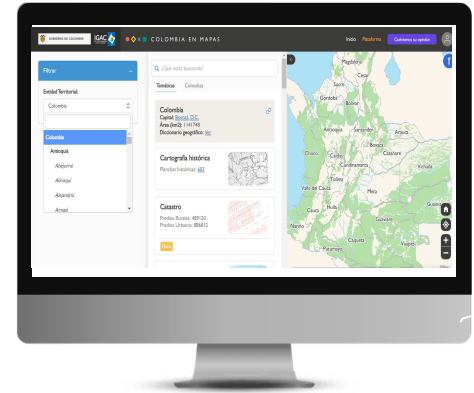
GOBIERNO DE COLOMBIA IGAC COLOMBIA EN MAPAS Inicio Plataforma Cuéntanos tu opinión

Filtrar
Entidad Territorial:
Colombia
Colombia
Antioquia
Abejorral
Abriaquí
Alejandría
Amagá

¿Qué estás buscando?
Temáticos Consultas

Colombia
Capital: Bogotá, D.C.
Área (km2): 1141748
Diccionario geográfico: Ver

Cartografía histórica
Planchas históricas: 683

Catastro
Predios Rurales: 489130
Predios Urbanos: 806812
Nuevo

Magdalena
Cesar
Córdoba
Bolívar
Sucre
Antioquia
Norte de Santander
Arauca
Boyacá
Casanare
Chocó
Caldas
Cundinamarca
Vichada
Risaralda
Tolima
Valle del Cauca
Meta
Huila
Cauca
Guaviare
Nariño
Putumayo
Caquetá
Vaupés